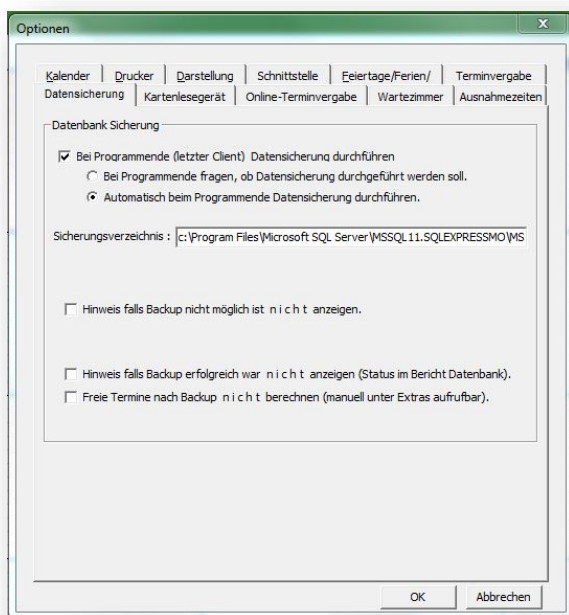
Optionen

x

Kalender | Drucker | Darstellung | Schnittstelle | Feiertage/Ferien/ | Terminvergabe
Datensicherung | Kartenlesegerät | Online-Terminvergabe | Wartezimmer | Ausnahmezeiten

Datenbank Sicherung

Bei Programmende (letzter Client) Datensicherung durchführen

Bei Programmende fragen, ob Datensicherung durchgeführt werden soll.

Automatisch beim Programmende Datensicherung durchführen.

Sicherungsverzeichnis : c:\Program Files\Microsoft SQL Server\MSSQL11.SQLEXPRESSMO\MS

Hinweis falls Backup nicht möglich ist n i c h t anzeigen.

Hinweis falls Backup erfolgreich war n i c h t anzeigen (Status im Bericht Datenbank).

Freie Termine nach Backup n i c h t berechnen (manuell unter Extras aufrufbar).

OK

Abbrechen